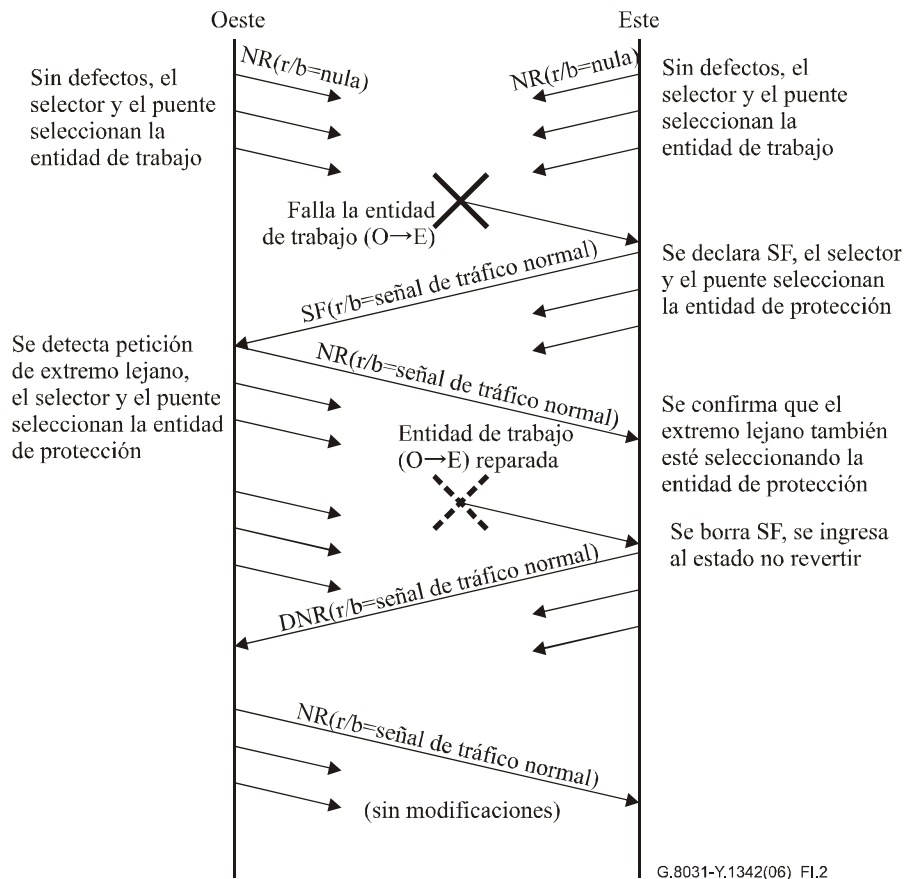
Oeste

Este

NR(r/b=nula)

NR(r/b=nula)

Sin defectos, el selector y el puente seleccionan la entidad de trabajo

Sin defectos, el selector y el puente seleccionan la entidad de trabajo

Falla la entidad de trabajo (O→E)

Se declara SF, el selector y el puente seleccionan la entidad de protección

SF(r/b=señal de tráfico normal)

Se detecta petición de extremo lejano, el selector y el puente seleccionan la entidad de protección

NR(r/b=señal de tráfico normal)

Se confirma que el extremo lejano también esté seleccionando la entidad de protección

Entidad de trabajo (O→E) reparada

Se borra SF, se ingresa al estado no revertir

DNR(r/b=señal de tráfico normal)

NR(r/b=señal de tráfico normal)

(sin modificaciones)

G.8031-Y.1342(06)_FI.2